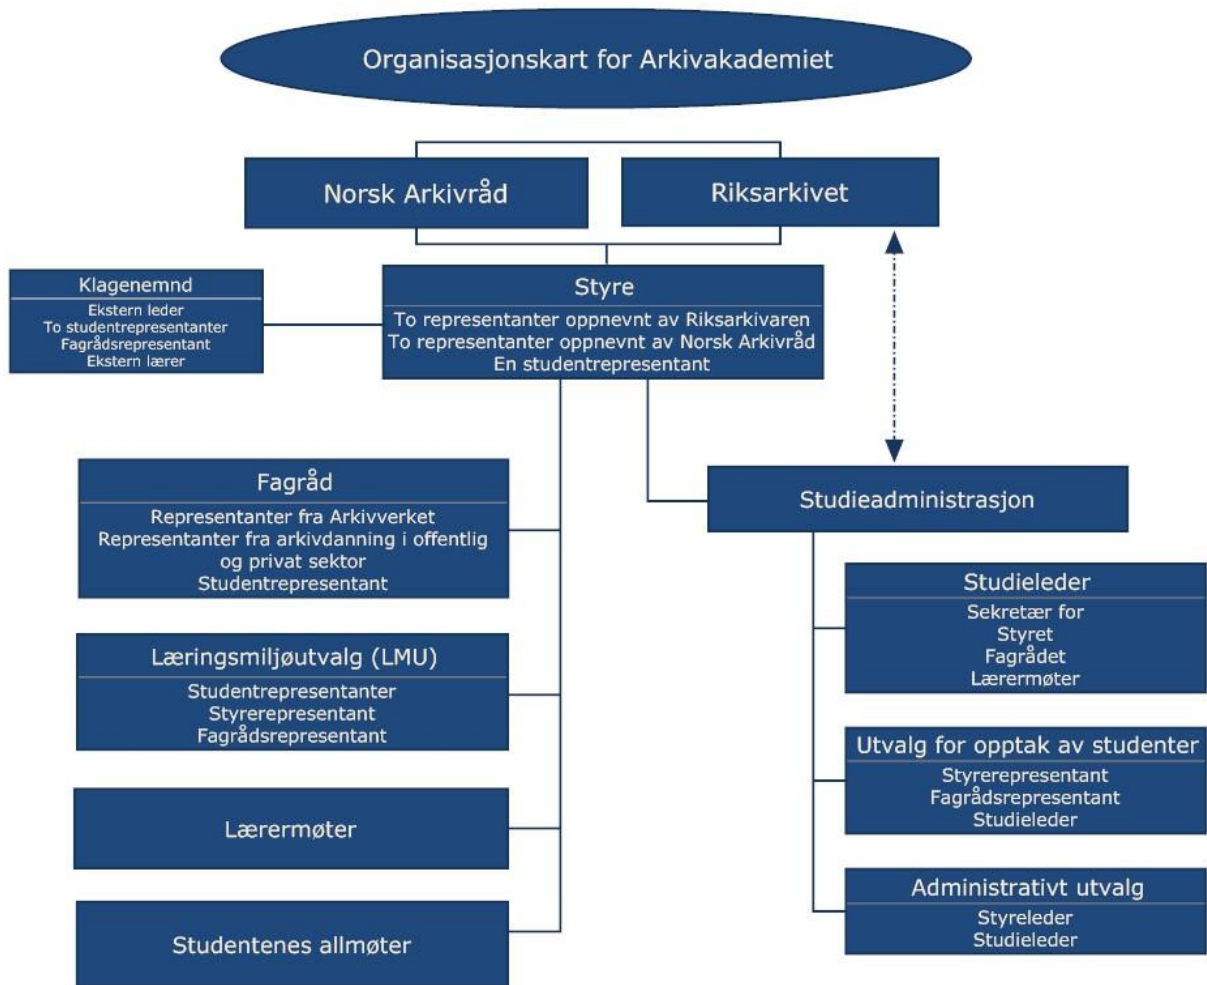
Organisasjonskart for Arkivakademiet

Norsk Arkivråd

Riksarkivet

Klagenemnd
Ekstern leder
To studentrepresentanter
Fagrådsrepresentant
Ekstern lærer

Styre
To representanter oppnevnt av Riksarkivaren
To representanter oppnevnt av Norsk Arkivråd
En studentrepresentant

Fagråd
Representanter fra Arkivverket
Representanter fra arkivdanning i offentlig og privat sektor
Studentrepresentant

Læringsmiljøutvalg (LMU)
Studentrepresentanter
Styrerepresentant
Fagrådsrepresentant

Lærermøter

Studentenes allmøter

Studieadministrasjon

Studieleder
Sekretær for
Styret
Fagrådet
Lærermøter

Utvalg for opptak av studenter
Styrerepresentant
Fagrådsrepresentant
Studieleder

Administrativt utvalg
Styreleder
Studieleder